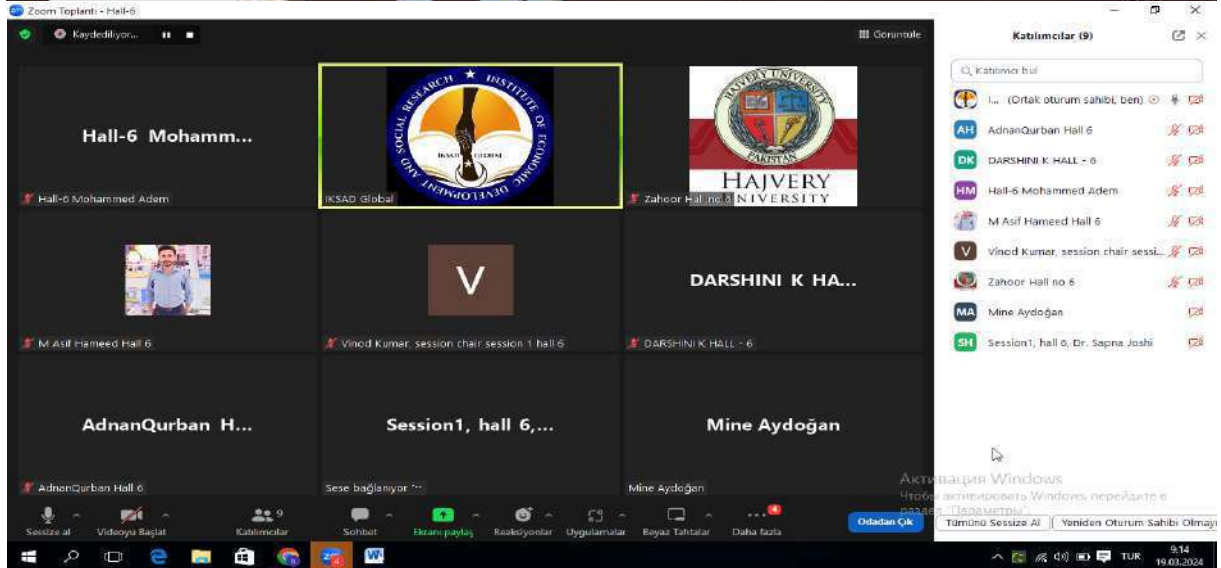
Zoom Toplantı - Hall-6

Kaydediliyor...

Görüntüle

Katılımcılar (9)

Katılımcı bul

I... (Ortak oturum sahibi, ben)

AH AdnanQurban Hall 6

DK DARSHINI K HALL - 6

HM Hall-6 Mohammed Adem

M Asif Hameed Hall 6

V Vinod Kumar, session chair sessi...

Zahoor Hall no 6

MA Mine Aydoğan

SH Session1, hall 6, Dr. Sapna Joshi

Hall-6 Mohamm...

Hall-6 Mohammed Adem

SOCIAL RESEARCH ★ INSTITUTE OF ECONOMIC DEVELOPMENT AND

IKSAD GLOBAL

IKSAD Global

HAJVERY UNIVERSITY PAKISTAN

HAJVERY UNIVERSITY

Zahoor Hall no 6

M Asif Hameed Hall 6

V

Vinod Kumar, session chair session 1 hall 6

DARSHINI K HA...

DARSHINI K HALL - 6

AdnanQurban H...

AdnanQurban Hall 6

Session1, hall 6,...

Sese bağlanıyor

Mine Aydoğan

Mine Aydoğan

Активация Windows

Чтобы активировать Windows, перейдите в раздел "Параметры".

Sessize al

Videoyu Başlat

9

Katılımcılar

Sohbet

Ekranı paylaş

Reaksiyonlar

Uygulamalar

Beyaz Tahtalar

4

Daha fazla

Odadan Çık

Tümünü Sessize Al

Yeniden Oturum Sahibi Olmayı

TUR

9:14

19.03.2024